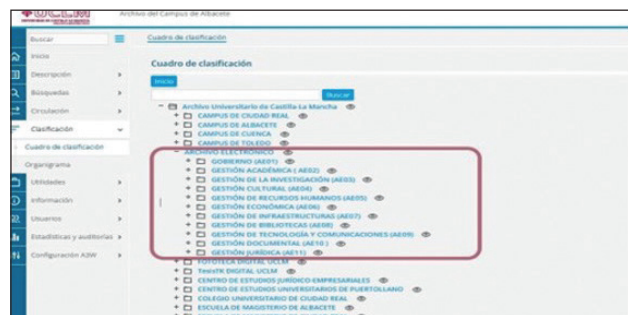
UCLM

Archivo del Campus de Albacete

Buscar

Inicio

Descripción

Búsquedas

Circulación

Clasificación

Cuadro de clasificación

Organigrama

Utilidades

Información

Usuarios

Estadísticas y auditorías

Configuración A3W

Cuadro de clasificación

Cuadro de clasificación

Inicio

Buscar

Archivo Universitario de Castilla La Mancha

CAMPUS DE CIUDAD REAL

CAMPUS DE ALBACETE

CAMPUS DE CUENCA

CAMPUS DE TOLEDO

ARCHIVO ELECTRÓNICO

GOBIERNO (AE01)

GESTIÓN ACADÉMICA (AE02)

GESTIÓN DE LA INVESTIGACIÓN (AE03)

GESTIÓN CULTURAL (AE04)

GESTIÓN DE RECURSOS HUMANOS (AE05)

GESTIÓN ECONÓMICA (AE06)

GESTIÓN DE INFRAESTRUCTURAS (AE07)

GESTIÓN DE BIBLIOTECAS (AE08)

GESTIÓN DE TECNOLOGÍA Y COMUNICACIONES (AE09)

GESTIÓN DOCUMENTAL (AE10)

GESTIÓN JURÍDICA (AE11)

FOTOTECA DIGITAL UCLM

TesisYK DIGITAL UCLM

CENTRO DE ESTUDIOS JURÍDICO-EMPRESARIALES

CENTRO DE ESTUDIOS UNIVERSITARIOS DE PUERTOLLANO

COLEGIO UNIVERSITARIO DE CIUDAD REAL

ESCUELA DE MAGISTERIO DE ALBACETE